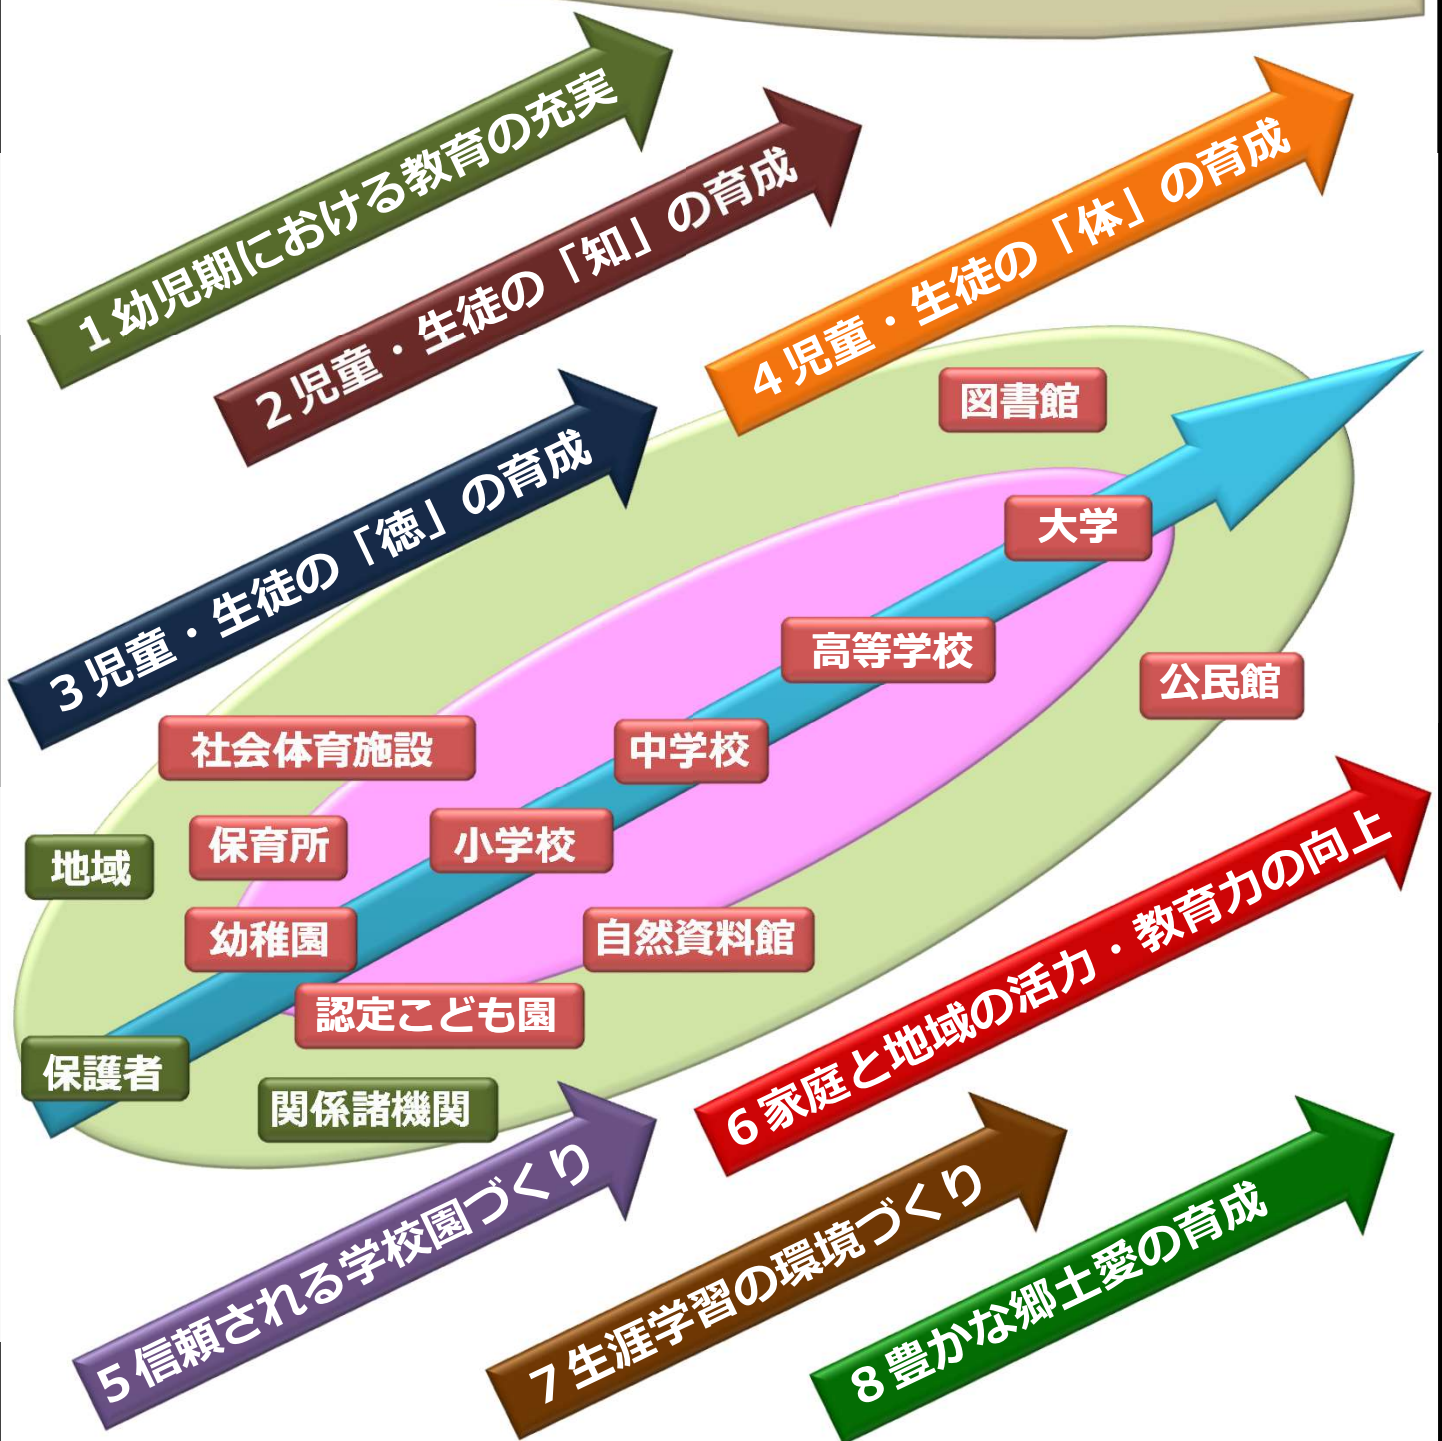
1 幼児期における教育の充実

2 児童・生徒の「知」の育成

4 児童・生徒の「体」の育成

3 児童・生徒の「徳」の育成

図書館

大学

高等学校

公民館

社会体育施設

中学校

地域

保育所

小学校

幼稚園

自然資料館

認定こども園

保護者

関係諸機関

6 家庭と地域の活力・教育力の向上

5 信頼される学校園づくり

7 生涯学習の環境づくり

8 豊かな郷土愛の育成